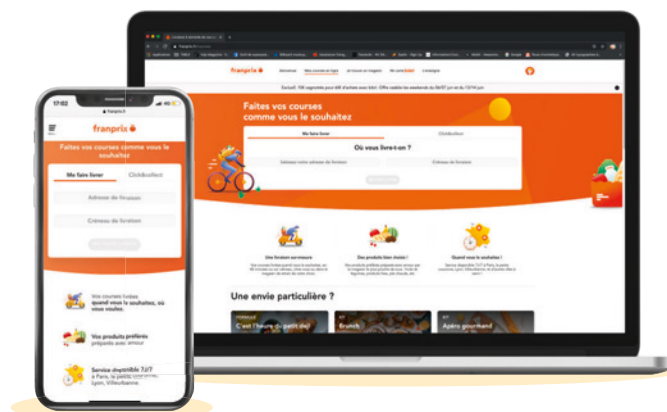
17:02

franprix

Faites vos courses comme vous le souhaitez

Me faire livrer

Click&collect

Adresse de livraison

Créneau de livraison

Vos courses livrées quand vous le souhaitez, où vous voulez.

Vos produits préférés préparés avec amour

Service disponible 7j/7 à Paris, la petite couronne, Lyon, Villeurbanne.

franprix

Faites vos courses comme vous le souhaitez

Me faire livrer

Click&collect

Où vous livre-t-on ?

Une livraison sur-mesure

Des produits bien choisis !

Quand vous le souhaitez !

Une envie particulière ?

C'est l'heure du petit déj

Brunch

Apéro gourmand